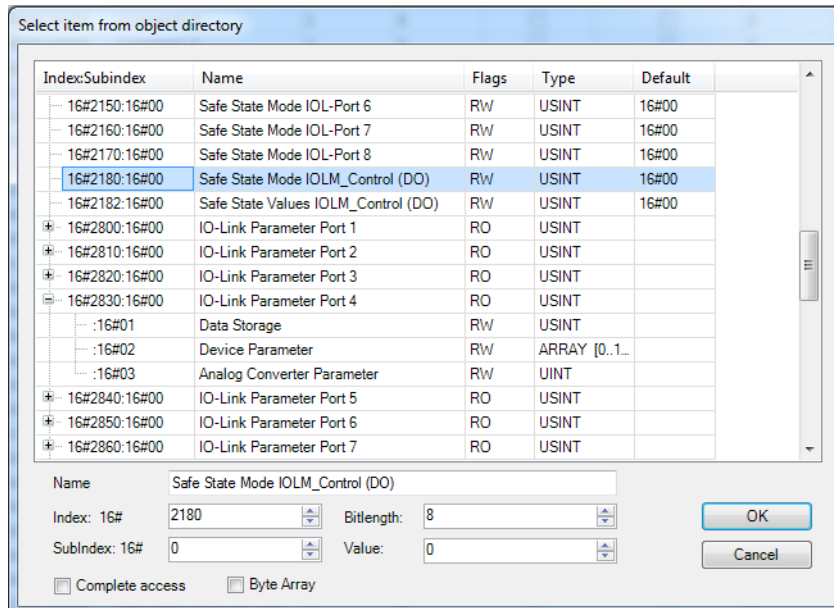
Select item from object directory

| Index:Subindex | Name | Flags | Type | Default |
|---|---|---|---|---|
| 16#2150:16#00 | Safe State Mode IOL-Port 6 | RW | USINT | 16#00 |
| 16#2160:16#00 | Safe State Mode IOL-Port 7 | RW | USINT | 16#00 |
| 16#2170:16#00 | Safe State Mode IOL-Port 8 | RW | USINT | 16#00 |
| 16#2180:16#00 | Safe State Mode IOLM_Control (DO) | RW | USINT | 16#00 |
| 16#2182:16#00 | Safe State Values IOLM_Control (DO) | RW | USINT | 16#00 |
| 16#2800:16#00 | IO-Link Parameter Port 1 | RO | USINT | |
| 16#2810:16#00 | IO-Link Parameter Port 2 | RO | USINT | |
| 16#2820:16#00 | IO-Link Parameter Port 3 | RO | USINT | |
| 16#2830:16#00 | IO-Link Parameter Port 4 | RO | USINT | |
| :16#01 | Data Storage | RW | USINT | |
| :16#02 | Device Parameter | RW | ARRAY [0..1... | |
| :16#03 | Analog Converter Parameter | RW | UINT | |
| 16#2840:16#00 | IO-Link Parameter Port 5 | RO | USINT | |
| 16#2850:16#00 | IO-Link Parameter Port 6 | RO | USINT | |
| 16#2860:16#00 | IO-Link Parameter Port 7 | RO | USINT | |

Name Safe State Mode IOLM_Control (DO)

Index: 16# 2180 Bitlength: 8 OK

SubIndex: 16# 0 Value: 0 Cancel

Complete access Byte Array